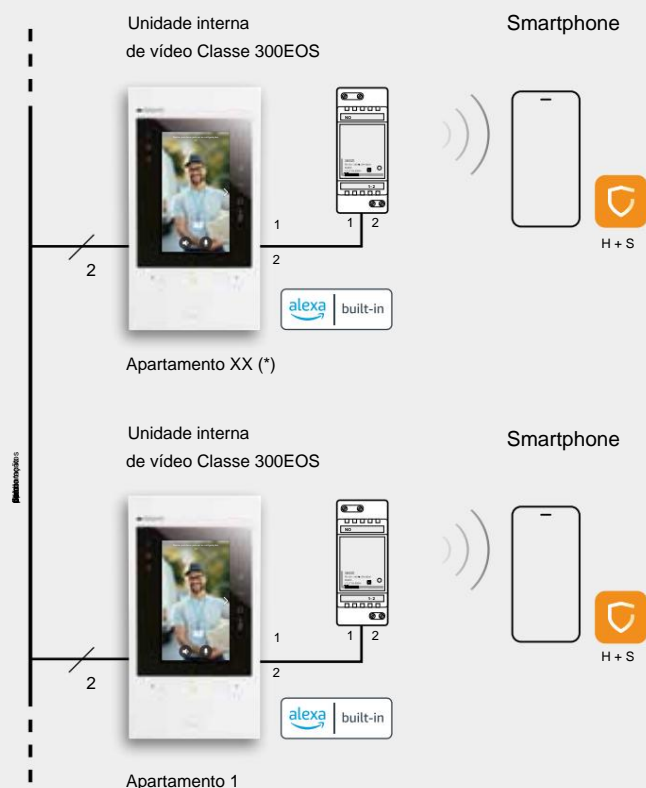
Unidade interna
de vídeo Classe 300EOS

Smartphone

1
2
1 2
2

alexa built-in

H + S

Apartamento XX (*)

Unidade interna
de vídeo Classe 300EOS

Smartphone

1
2
1 2
2

alexa built-in

H + S

Apartamento 1

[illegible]